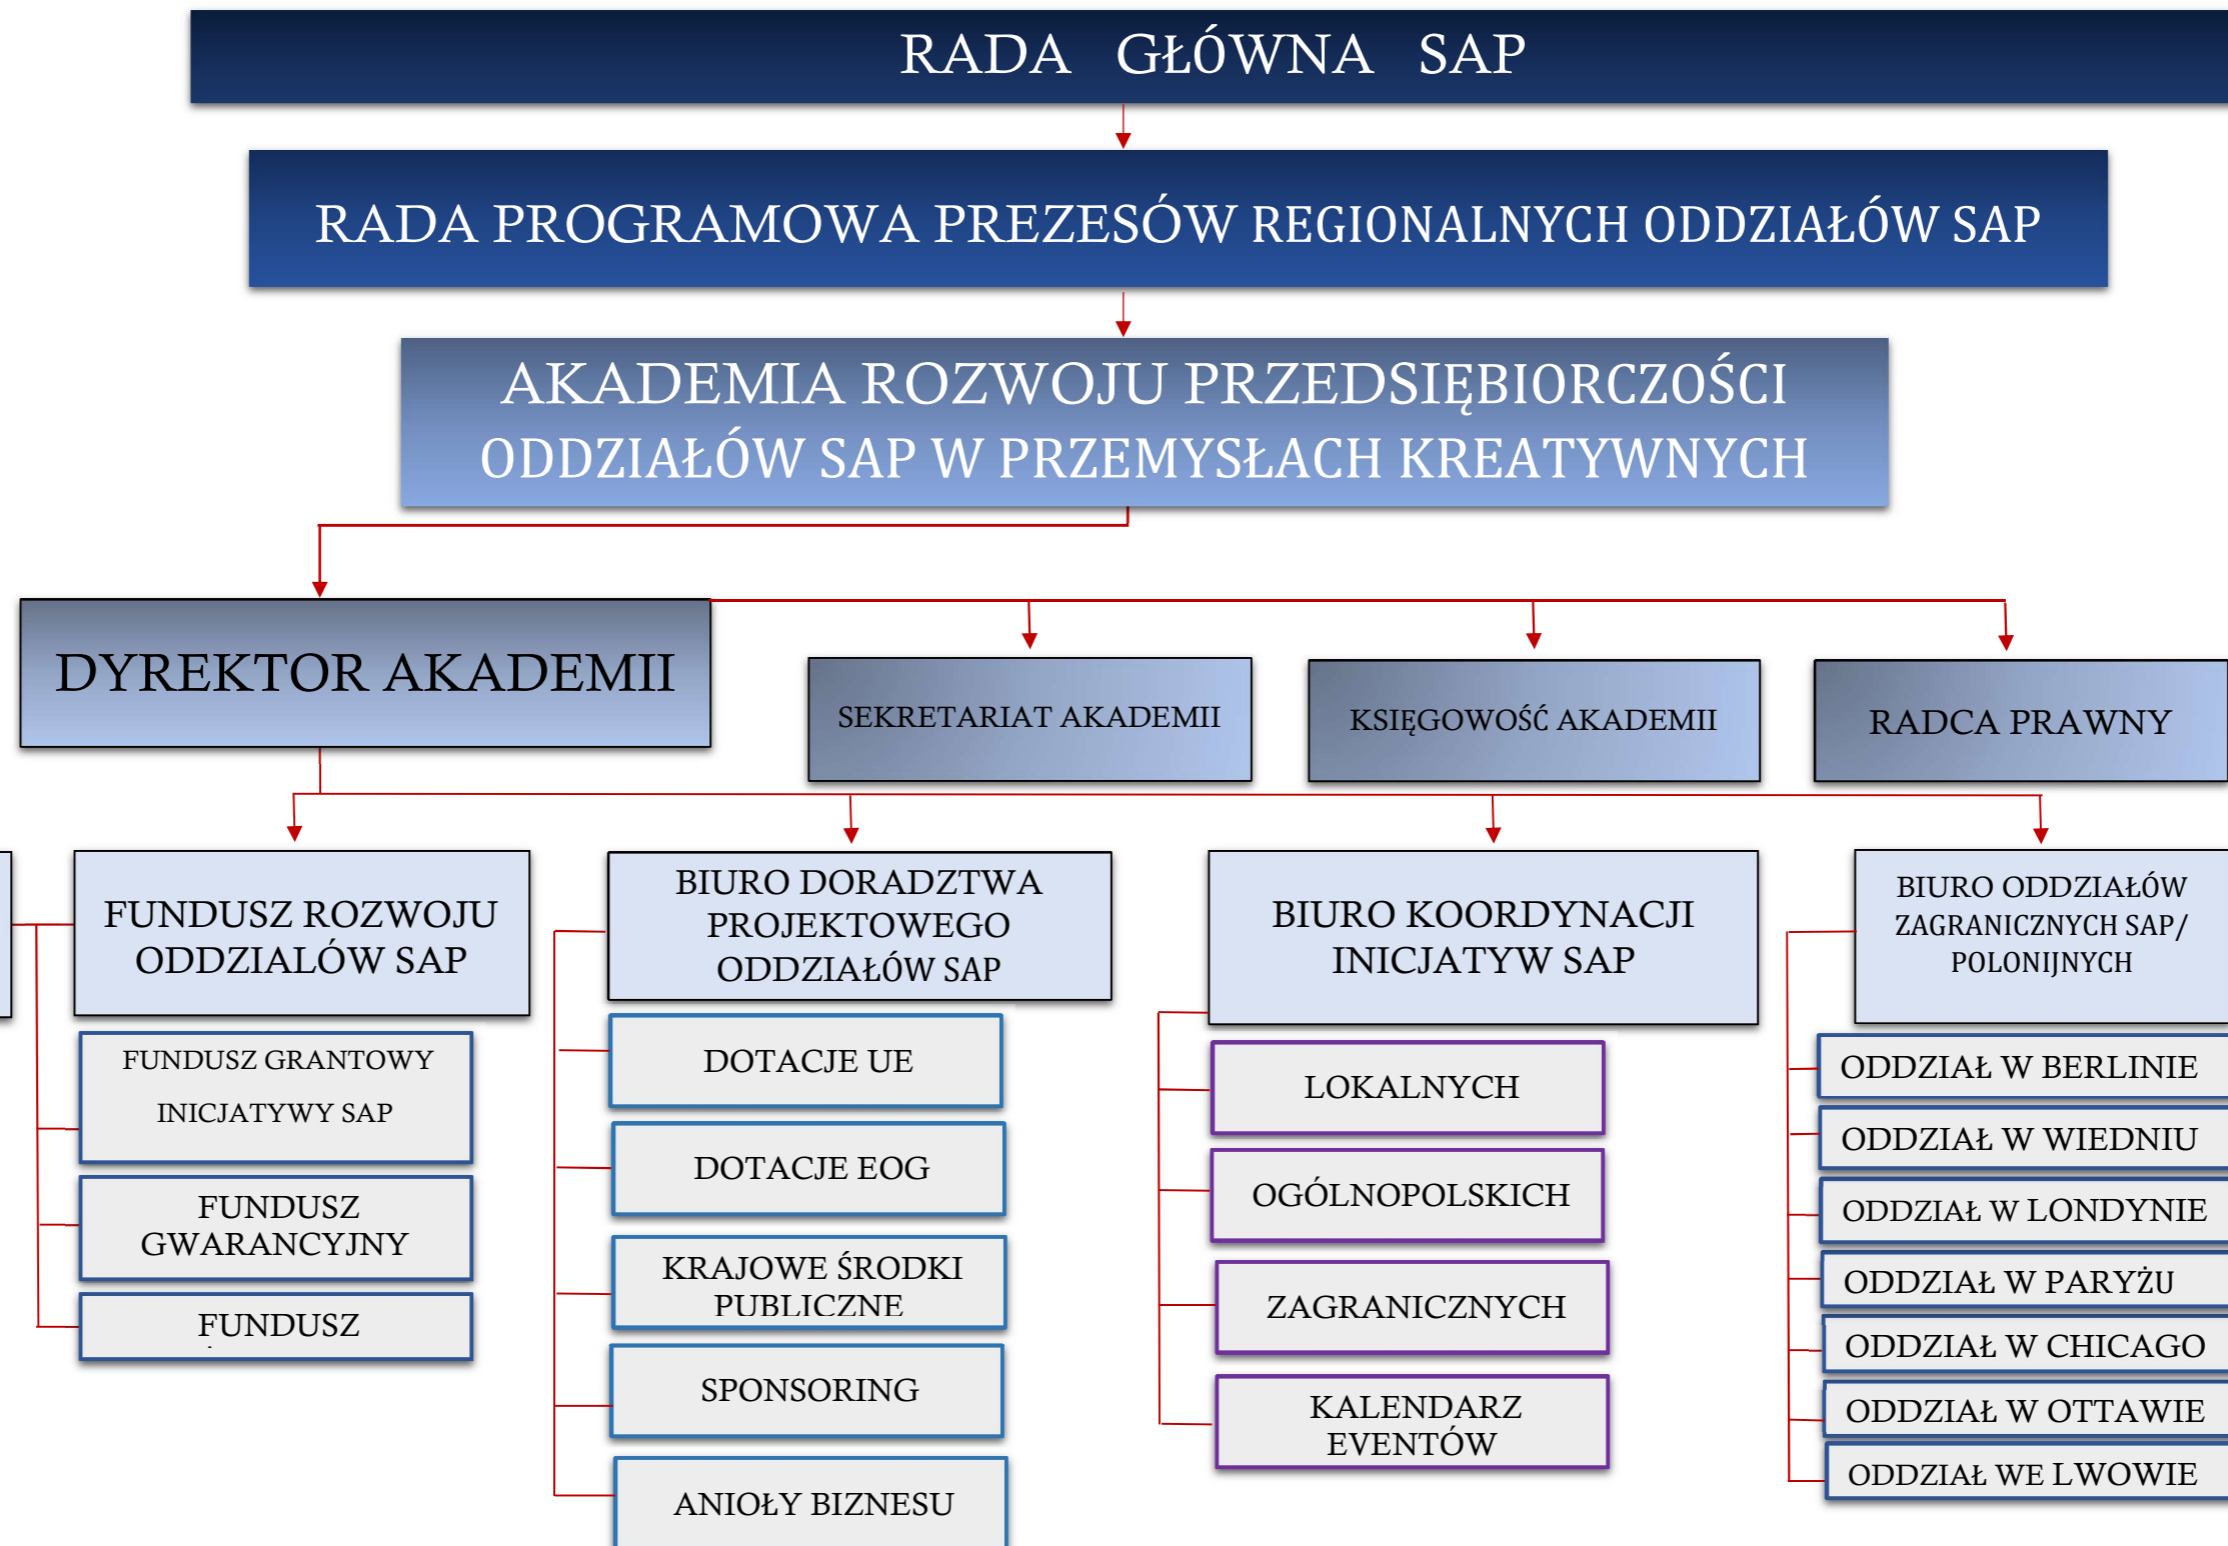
RADA GŁÓWNA SAP

RADA PROGRAMOWA PREZESÓW REGIONALNYCH ODDZIAŁÓW SAP

AKADEMIA ROZWOJU PRZEDSIĘBIORCZOŚCI ODDZIAŁÓW SAP W PRZEMYSŁACH KREATYWNYCH

DYREKTOR AKADEMII

SEKRETARIAT AKADEMII

KSIĘGOWOŚĆ AKADEMII

RADCA PRAWNY

FUNDUSZ ROZWOJU ODDZIALÓW SAP

FUNDUSZ GRANTOWY INICJATYWY SAP

FUNDUSZ GWARANCYJNY

FUNDUSZ

BIURO DORADZTWA PROJEKTOWEGO ODDZIAŁÓW SAP

DOTACJE UE

DOTACJE EOG

KRAJOWE ŚRODKI PUBLICZNE

SPONSORING

ANIOŁY BIZNESU

BIURO KOORDYNACJI INICJATYW SAP

LOKALNYCH

OGÓLNOPOLSKICH

ZAGRANICZNYCH

KALENDARZ EVENTÓW

BIURO ODDZIAŁÓW ZAGRANICZNYCH SAP/ POLONIJNYCH

ODDZIAŁ W BERLINIE

ODDZIAŁ W WIEDNIU

ODDZIAŁ W LONDYNIE

ODDZIAŁ W PARYŻU

ODDZIAŁ W CHICAGO

ODDZIAŁ W OTTAWIE

ODDZIAŁ WE LWOWIE